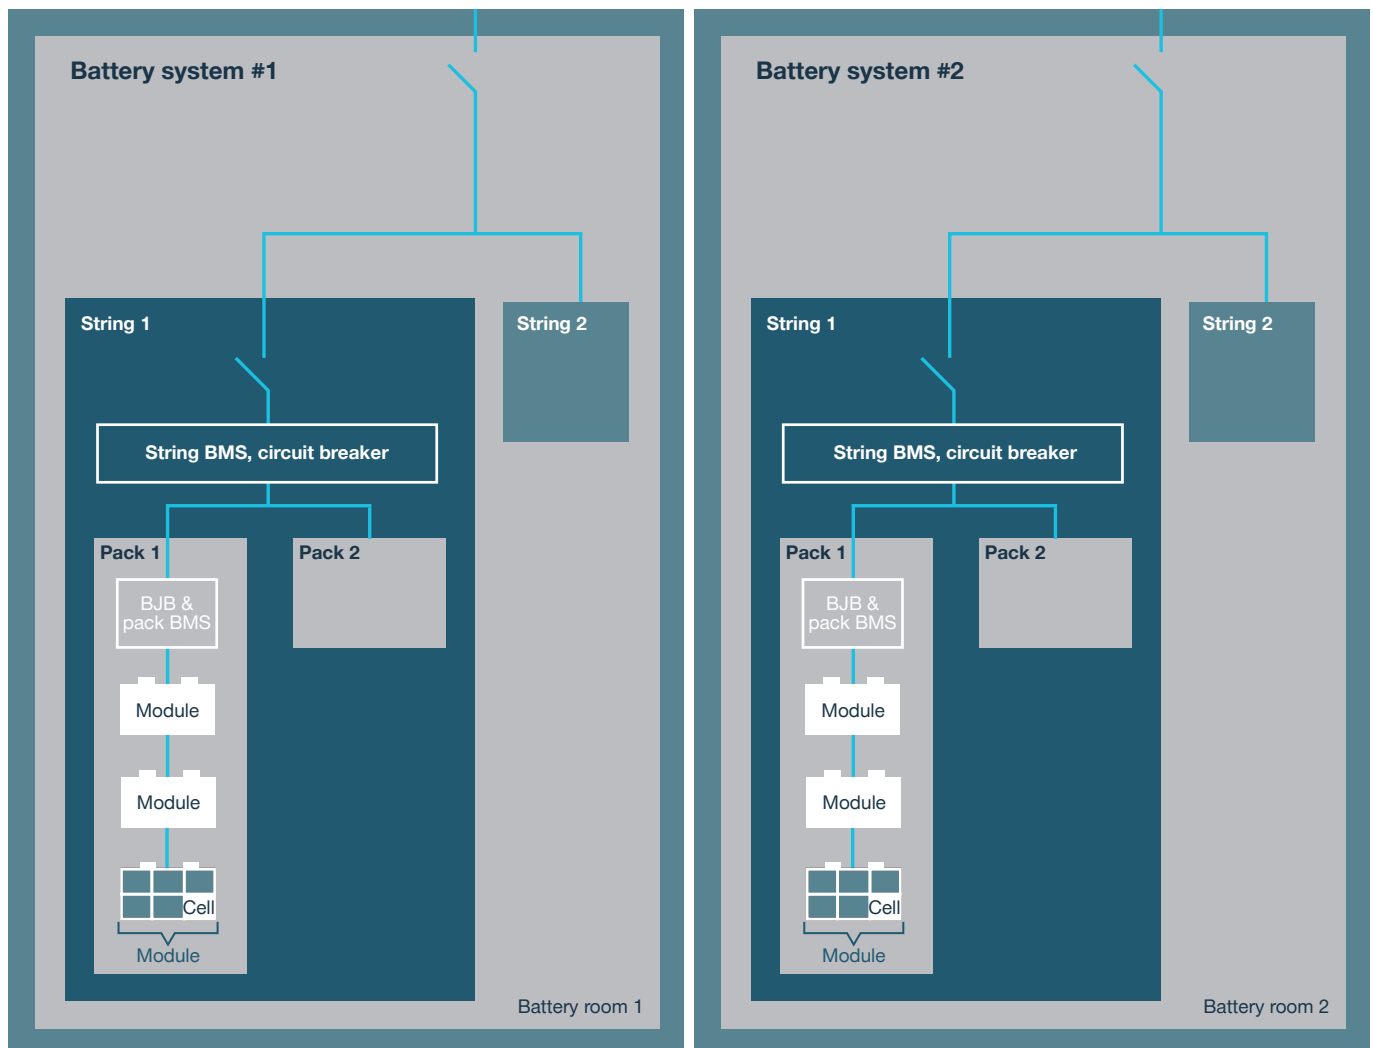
Battery system #1

String 1

String 2

String BMS, circuit breaker

Pack 1

Pack 2

BJB & pack BMS

Module

Module

Cell

Module

Battery room 1

Battery system #2

String 1

String 2

String BMS, circuit breaker

Pack 1

Pack 2

BJB & pack BMS

Module

Module

Cell

Module

Battery room 2